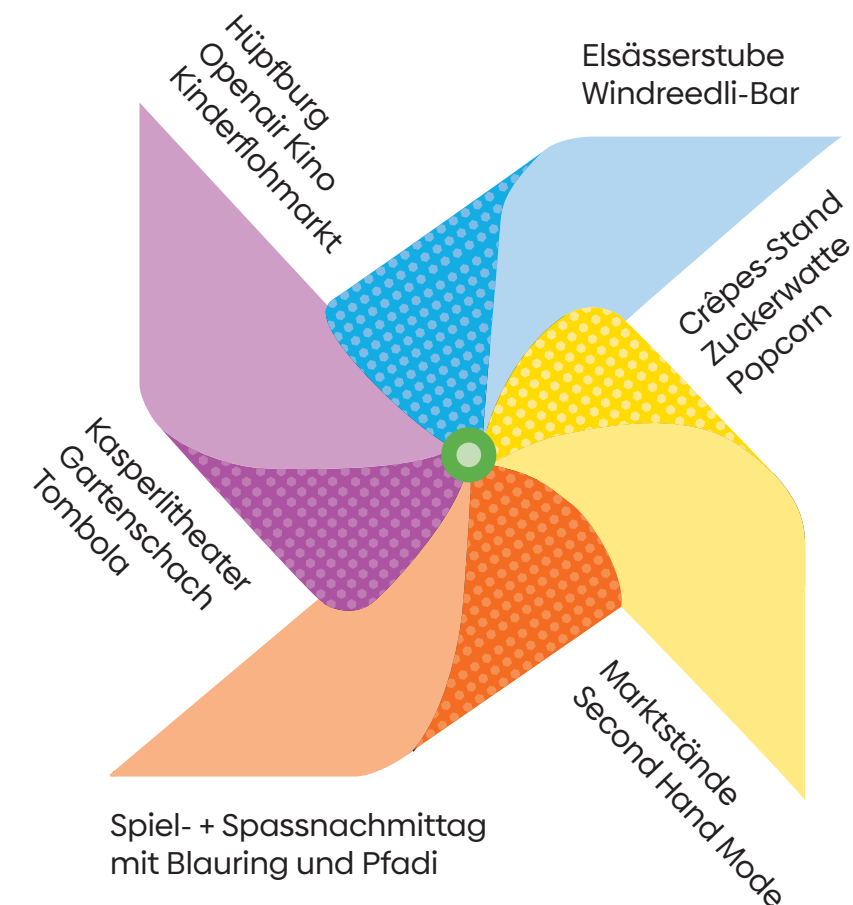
Hüpfburg
Openair Kino
Kinderflohmarkt

Elsässerstube
Windreedli-Bar

Crêpes-Stand
Zuckerwatte
Popcorn

Kasperlitheater
Gartenschach
Tombola

Marktstände
Second Hand Mode

Spiel- + Spassnachmittag
mit Blauring und Pfadi